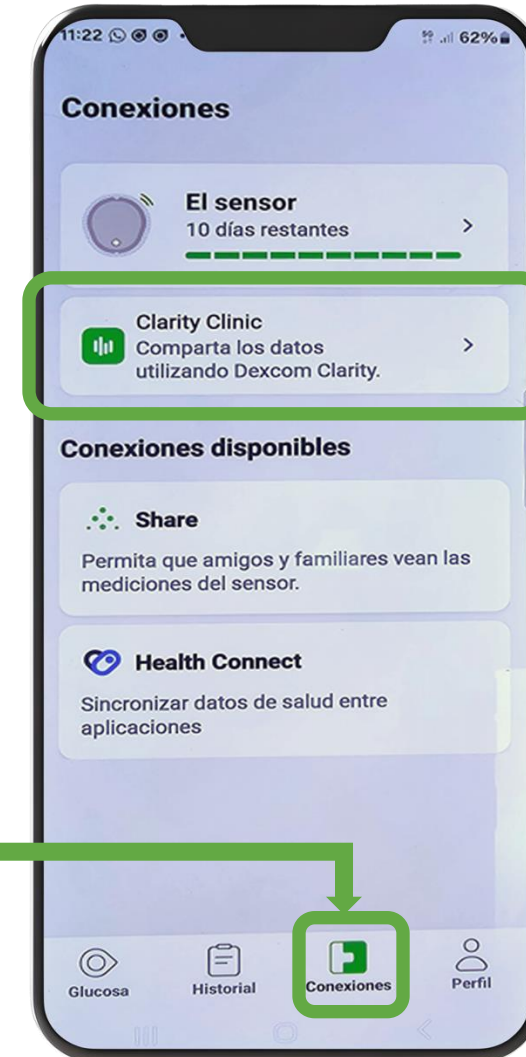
11:22

62%

Conexiones

El sensor
10 días restantes

Clarity Clinic
Comparta los datos utilizando Dexcom Clarity.

Conexiones disponibles

Share
Permita que amigos y familiares vean las mediciones del sensor.

Health Connect
Sincronizar datos de salud entre aplicaciones

Glucosa
Historial
Conexiones
Perfil